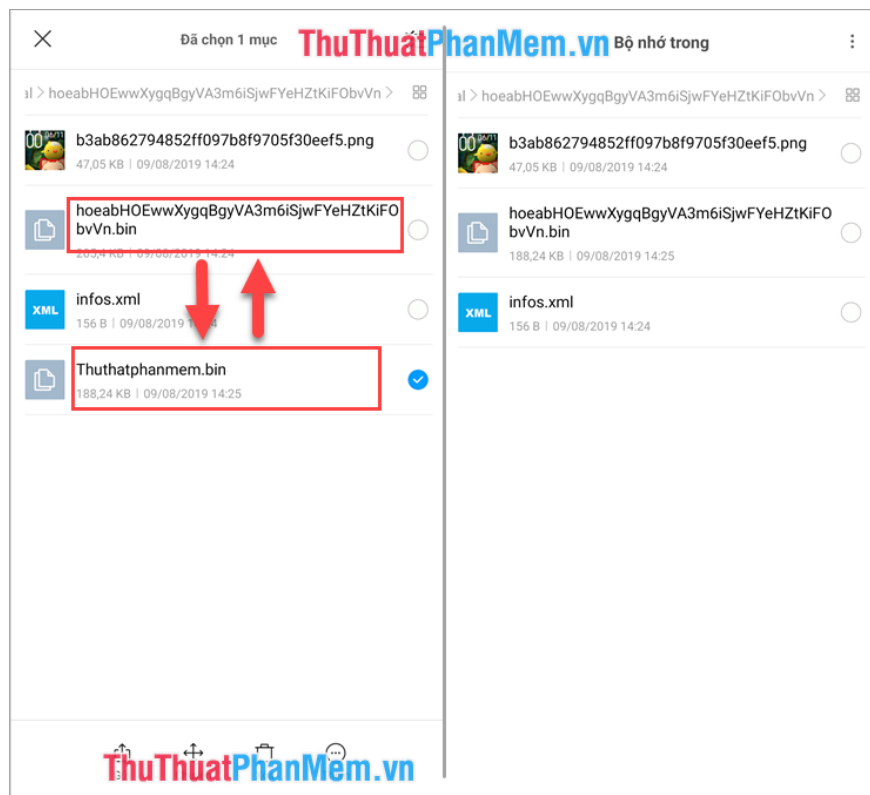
Đã chọn 1 mục

ThuThuatPhanMem.vn

al > hoeabHOEwwXygqBgyVA3m6iSjwFYeHZtKiFObvVn >

b3ab862794852ff097b8f9705f30eef5.png
47,05 KB | 09/08/2019 14:24

hoeabHOEwwXygqBgyVA3m6iSjwFYeHZtKiFObvVn.bin
203,4 KB | 09/08/2019 14:25

XML
infos.xml
156 B | 09/08/2019 14:24

Thuthatphanmem.bin
188,24 KB | 09/08/2019 14:25

ThuThuatPhanMem.vn

Bộ nhớ trong

al > hoeabHOEwwXygqBgyVA3m6iSjwFYeHZtKiFObvVn >

b3ab862794852ff097b8f9705f30eef5.png
47,05 KB | 09/08/2019 14:24

hoeabHOEwwXygqBgyVA3m6iSjwFYeHZtKiFObvVn.bin
188,24 KB | 09/08/2019 14:25

XML
infos.xml
156 B | 09/08/2019 14:24